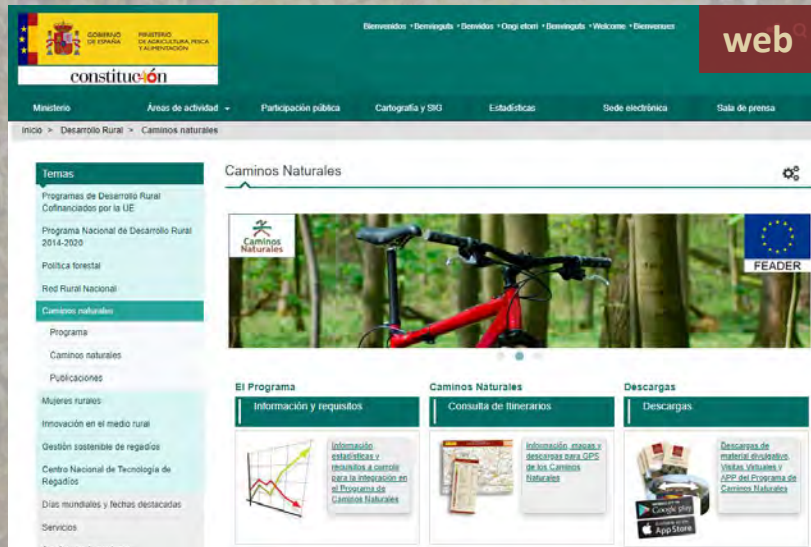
GOBIERNO DE ESPAÑA
MINISTERIO DE AGRICULTURA, PESCA Y ALIMENTACIÓN
constitución

Bienvenidos • Benvinguts • Benvidos • Ongi etorri • Benvinguts • Welcome • Bienvenues

web

Ministerio
Áreas de actividad
Participación pública
Cartografía y SIG
Estadísticas
Sede electrónica
Sala de prensa

Inicio > Desarrollo Rural > Caminos naturales

Temas
Programas de Desarrollo Rural Cofinanciados por la UE
Programa Nacional de Desarrollo Rural 2014-2020
Política forestal
Red Rural Nacional
Caminos naturales
Programa
Caminos naturales
Publicaciones
Mujeres rurales
Innovación en el medio rural
Gestión sostenible de regadíos
Centro Nacional de Tecnología de Regadíos
Días mundiales y fechas destacadas
Servicios

Caminos Naturales

Caminos Naturales
FEADER

El Programa
Información y requisitos
Información estadísticas y requisitos a cumplir para la integración en el Programa de Caminos Naturales

Caminos Naturales
Consulta de Itinerarios
Información, mapas y descargas para GPS de los Caminos Naturales

Descargas
Descargas
Descargas de material divulgativo, Visitas Virtuales y APP del Programa de Caminos Naturales
Google play
App Store